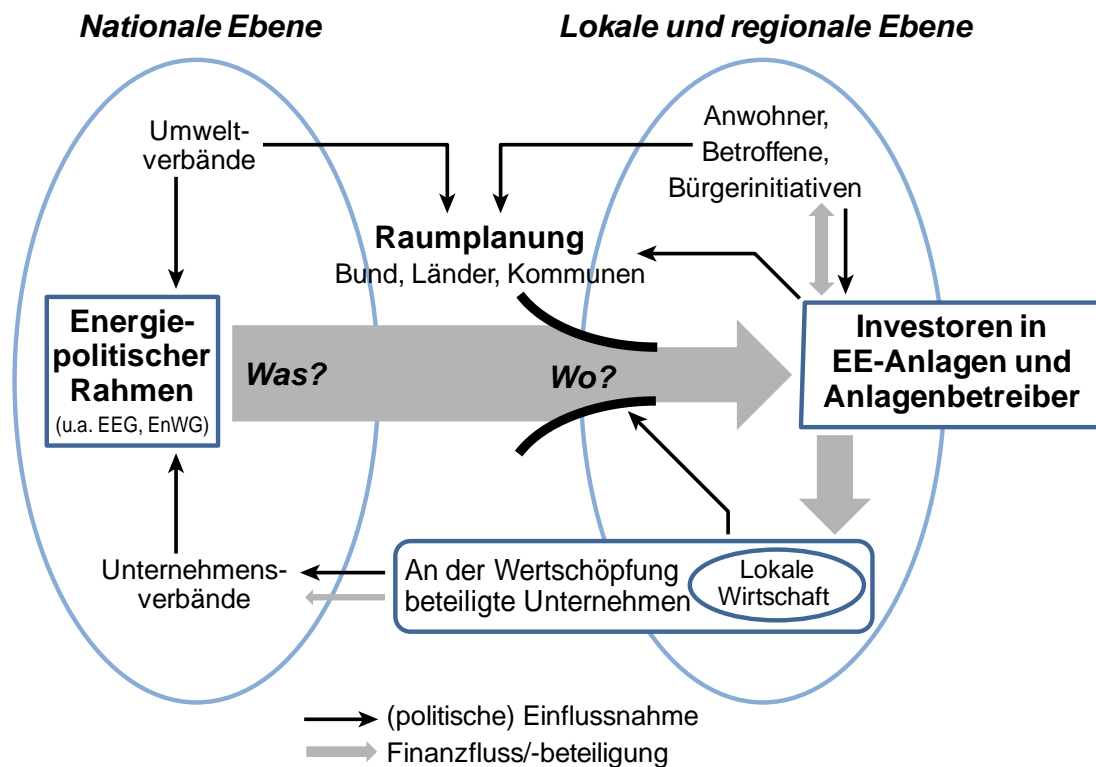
Nationale Ebene

Lokale und regionale Ebene

Umweltverbände

Anwohner, Betroffene, Bürgerinitiativen

Raumplanung
Bund, Länder, Kommunen

Energiepolitischer Rahmen
(u.a. EEG, EnWG)

Was?

Wo?

Investoren in EE-Anlagen und Anlagenbetreiber

Unternehmensverbände

An der Wertschöpfung beteiligte Unternehmen

Lokale Wirtschaft

(politische) Einflussnahme

Finanzfluss/-beteiligung